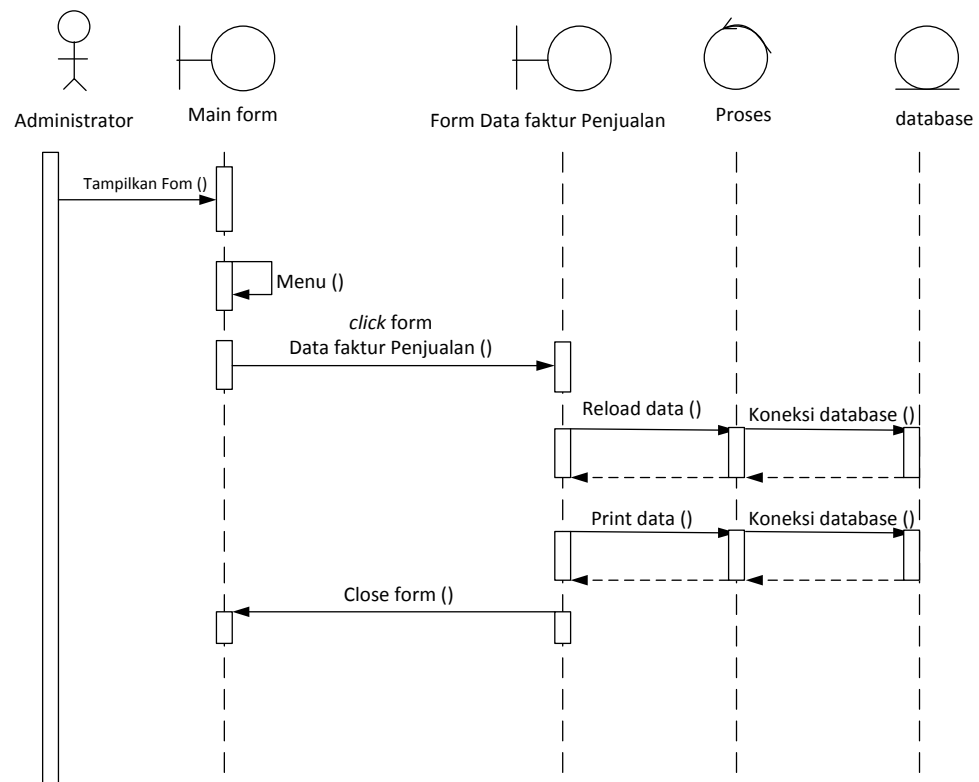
Administrator

Main form

Form Data faktur Penjualan

Proses

database

Tampilkan Fom ()

Menu ()

*click* form Data faktur Penjualan ()

Reload data ()

Koneksi database ()

Print data ()

Koneksi database ()

Close form ()